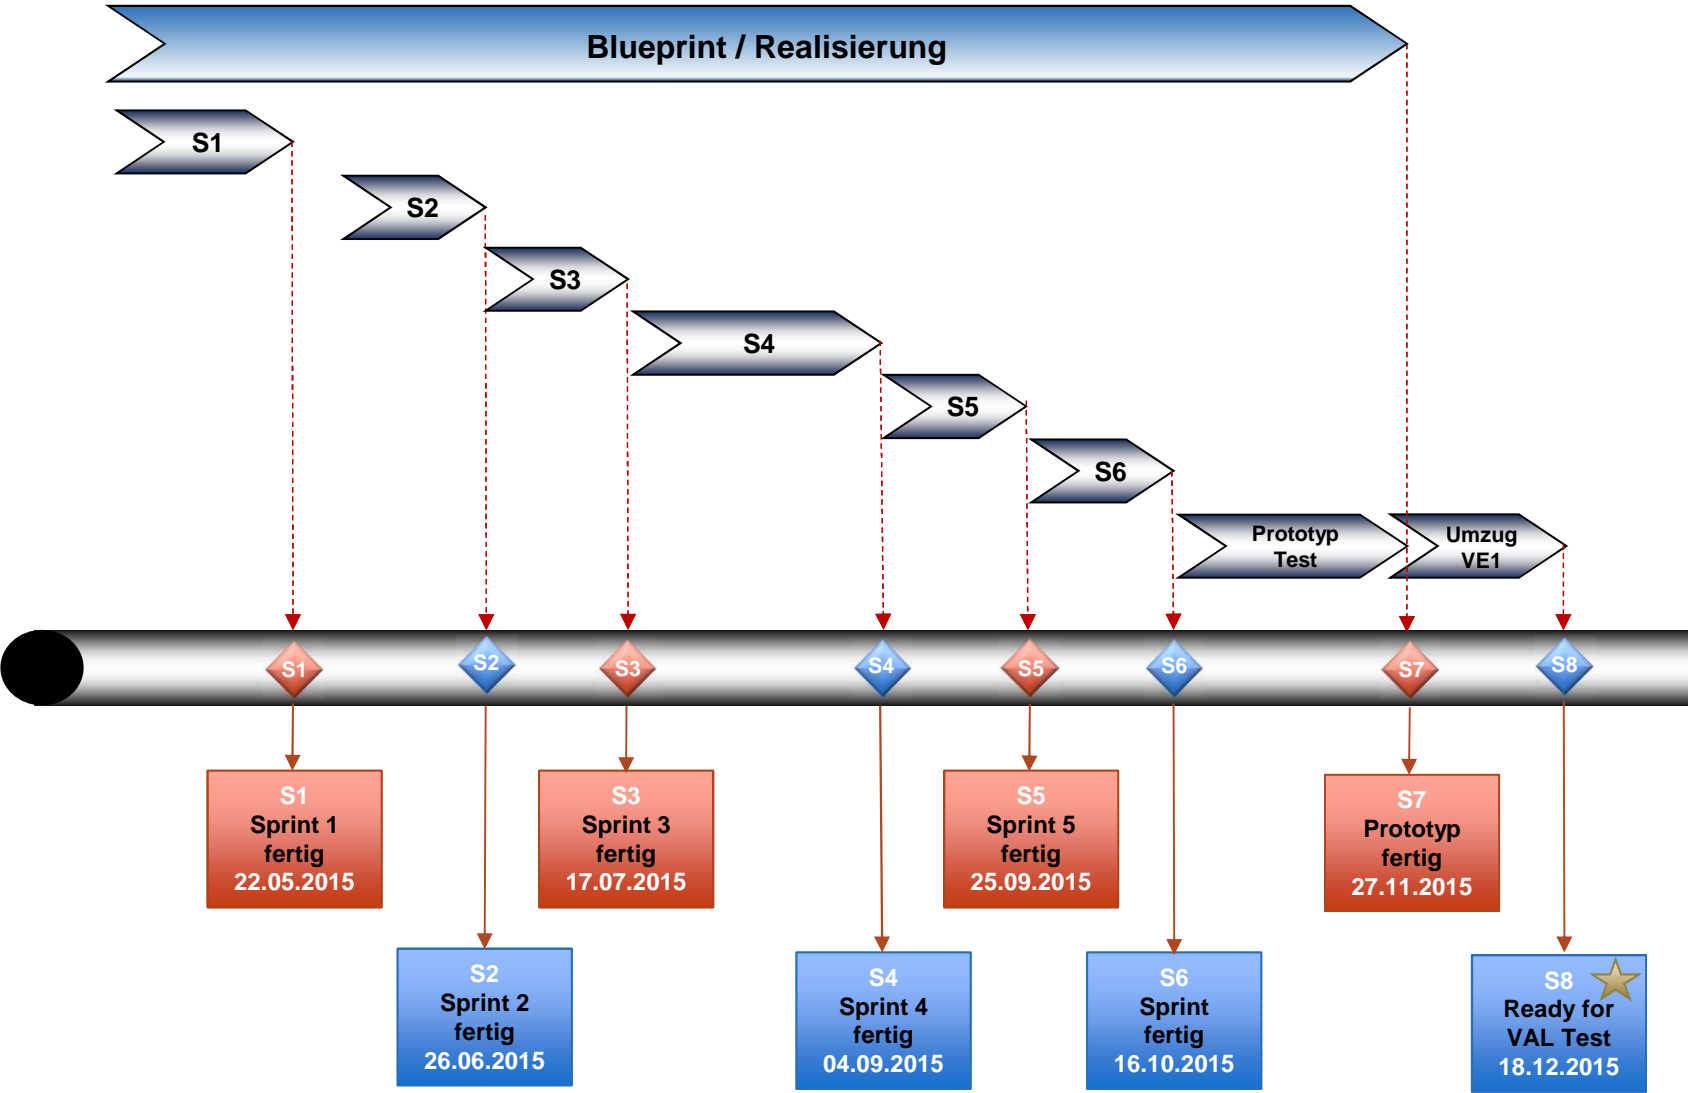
Blueprint / Realisierung

S1

S2

S3

S4

S5

S6

Prototyp Test

Umzug VE1

S1 S2 S3 S4 S5 S6 S7 S8

S1
Sprint 1
fertig
22.05.2015

S2
Sprint 2
fertig
26.06.2015

S3
Sprint 3
fertig
17.07.2015

S4
Sprint 4
fertig
04.09.2015

S5
Sprint 5
fertig
25.09.2015

S6
Sprint
fertig
16.10.2015

S7
Prototyp
fertig
27.11.2015

S8
Ready for
VAL Test
18.12.2015